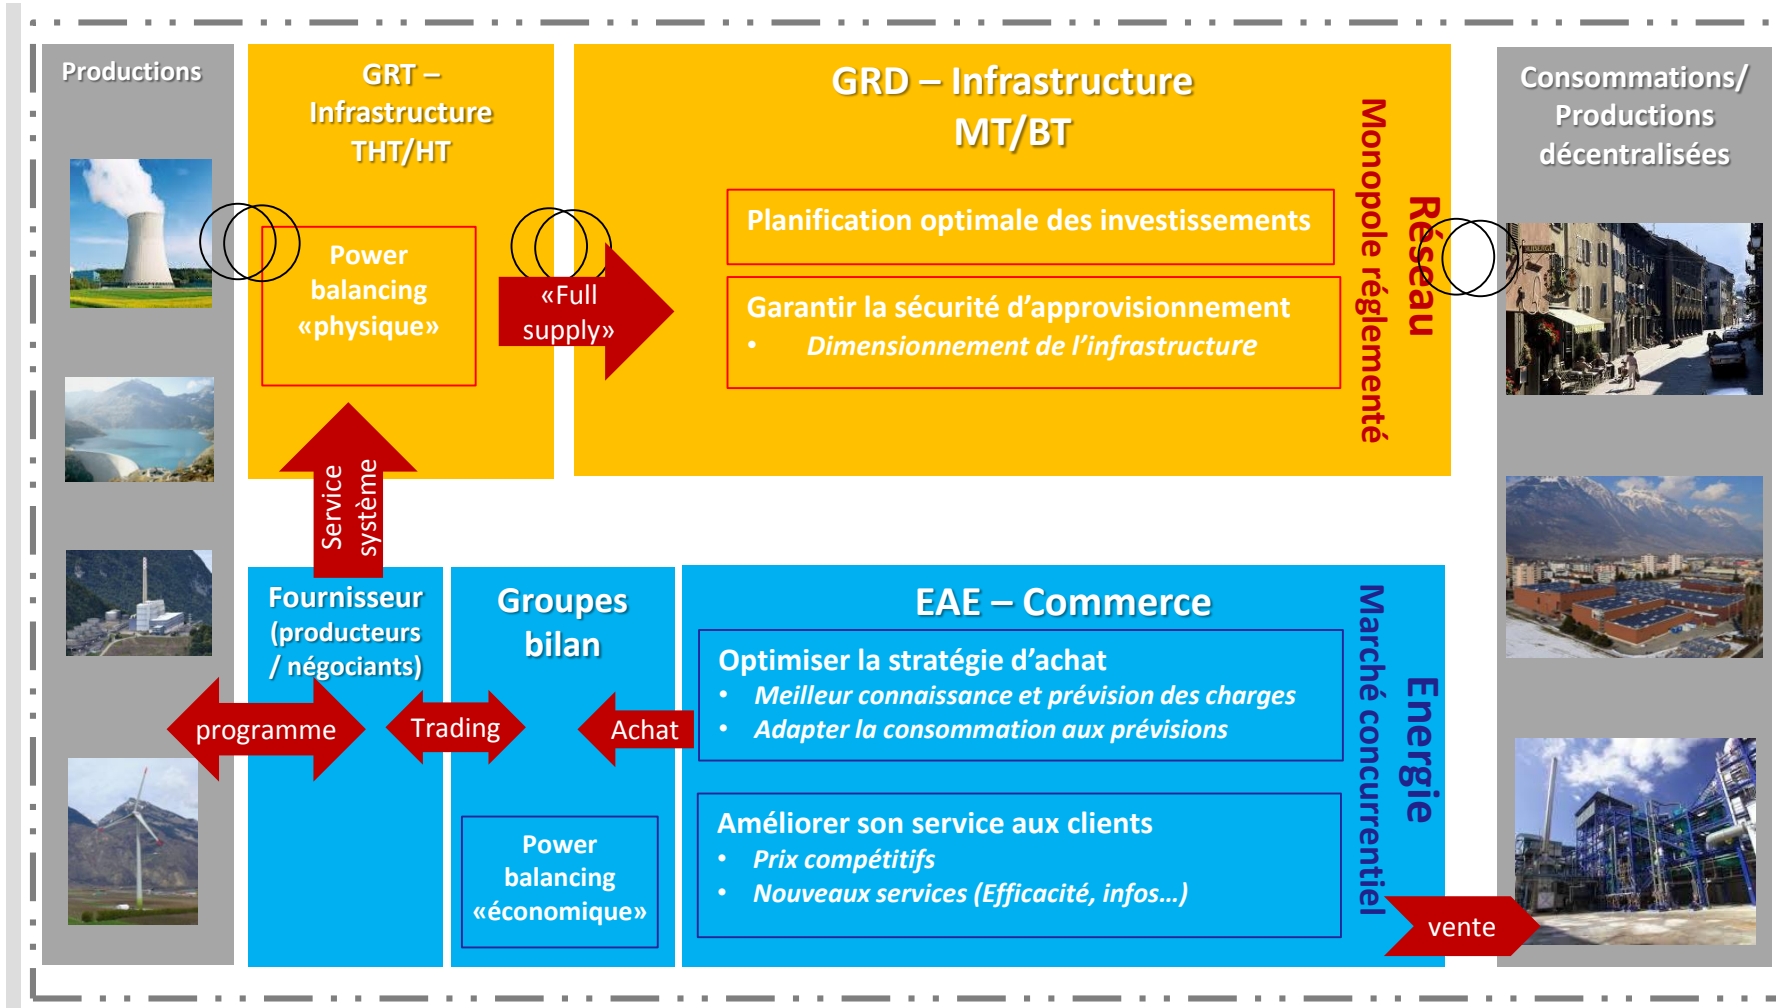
Productions

GRT – Infrastructure THT/HT

Power balancing «physique»

«Full supply»

GRD – Infrastructure MT/BT

Planification optimale des investissements

Garantir la sécurité d'approvisionnement
• Dimensionnement de l'infrastructure

Monopole réglementé

Réseau

Consommations/ Productions décentralisées

Service système

Fournisseur (producteurs / négociants)

Groupes bilan

EAE – Commerce

Optimiser la stratégie d'achat
• Meilleur connaissance et prévision des charges
• Adapter la consommation aux prévisions

programme

Trading

Achat

Power balancing «économique»

Améliorer son service aux clients
• Prix compétitifs
• Nouveaux services (Efficacité, infos…)

Marché concurrentiel

Energie

vente